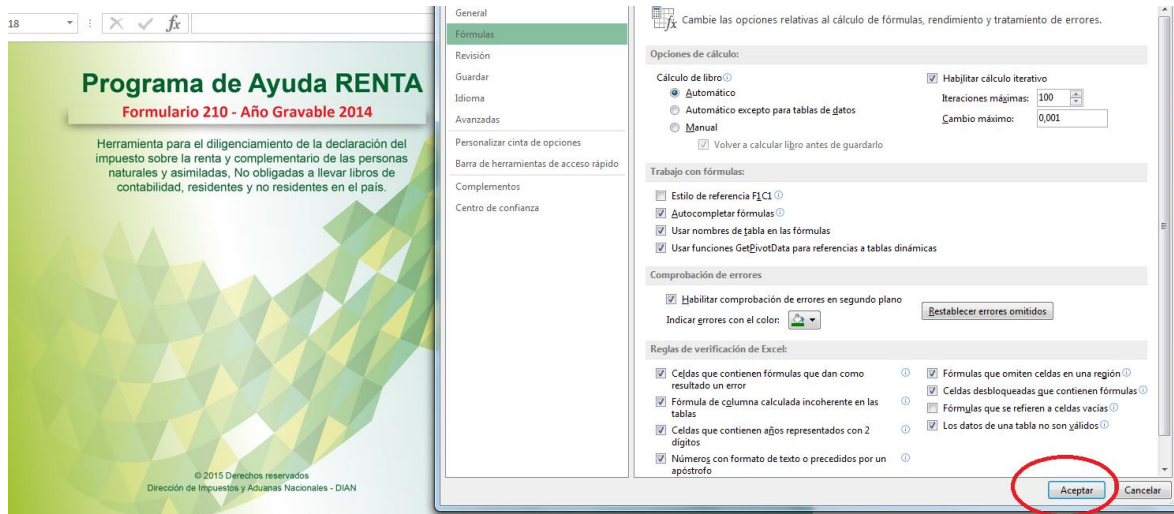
18

$f_x$

Programa de Ayuda RENTA

Formulario 210 - Año Gravable 2014

Herramienta para el diligenciamiento de la declaración del impuesto sobre la renta y complementario de las personas naturales y asimiladas, No obligadas a llevar libros de contabilidad, residentes y no residentes en el país.

© 2015 Derechos reservados
Dirección de Impuestos y Aduanas Nacionales - DIAN

General
Fórmulas
Revisión
Guardar
Idioma
Avanzadas
Personalizar cinta de opciones
Barra de herramientas de acceso rápido
Complementos
Centro de confianza

Cambie las opciones relativas al cálculo de fórmulas, rendimiento y tratamiento de errores.

Opciones de cálculo:

Cálculo de libro
Automático
Automático excepto para tablas de datos
Manual
Volver a calcular libro antes de guardarlo

Habilitar cálculo iterativo
Iteraciones máximas: 100
Cambio máximo: 0,001

Trabajo con fórmulas:

Estilo de referencia F1C1
Autocompletar fórmulas
Usar nombres de tabla en las fórmulas
Usar funciones GetPivotData para referencias a tablas dinámicas

Comprobación de errores

Habilitar comprobación de errores en segundo plano
Indicar errores con el color:
Restablecer errores omitidos

Reglas de verificación de Excel:

Celdas que contienen fórmulas que dan como resultado un error
Fórmula de columna calculada incoherente en las tablas
Celdas que contienen años representados con 2 dígitos
Números con formato de texto o precedidos por un apóstrofo

Fórmulas que omiten celdas en una región
Celdas desbloqueadas que contienen fórmulas
Fórmulas que se refieren a celdas vacías
Los datos de una tabla no son válidos

Aceptar
Cancelar